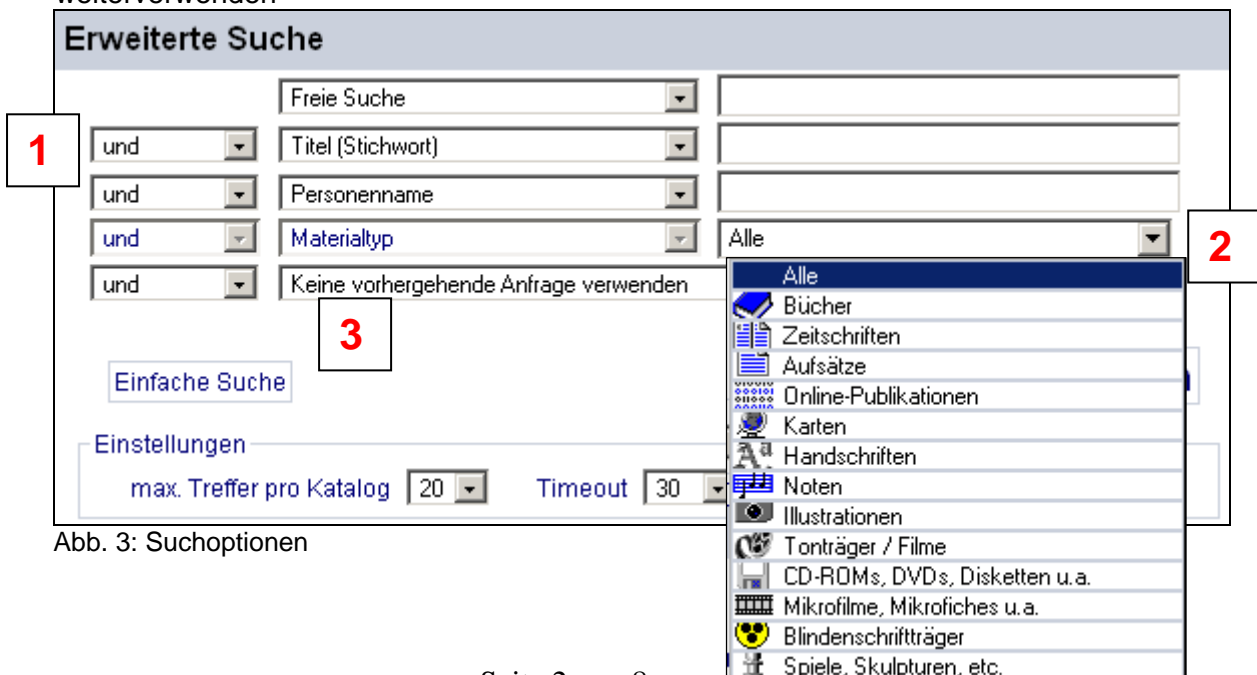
weiterverwenden

Erweiterte Suche

Freie Suche

1

und | Titel (Stichwort)

und | Personenname

und | Materialtyp | Alle

2

und | Keine vorhergehende Anfrage verwenden

3

Einfache Suche

Einstellungen

max. Treffer pro Katalog 20

Timeout 30

Alle
Bücher
Zeitschriften
Aufsätze
Online-Publikationen
Karten
Handschriften
Noten
Illustrationen
Tonträger / Filme
CD-ROMs, DVDs, Disketten u.a.
Mikrofilme, Mikrofiches u.a.
Blindenschriftträger
Spiele, Skulpturen, etc.

Abb. 3: Suchoptionen

Seite 2 von 8